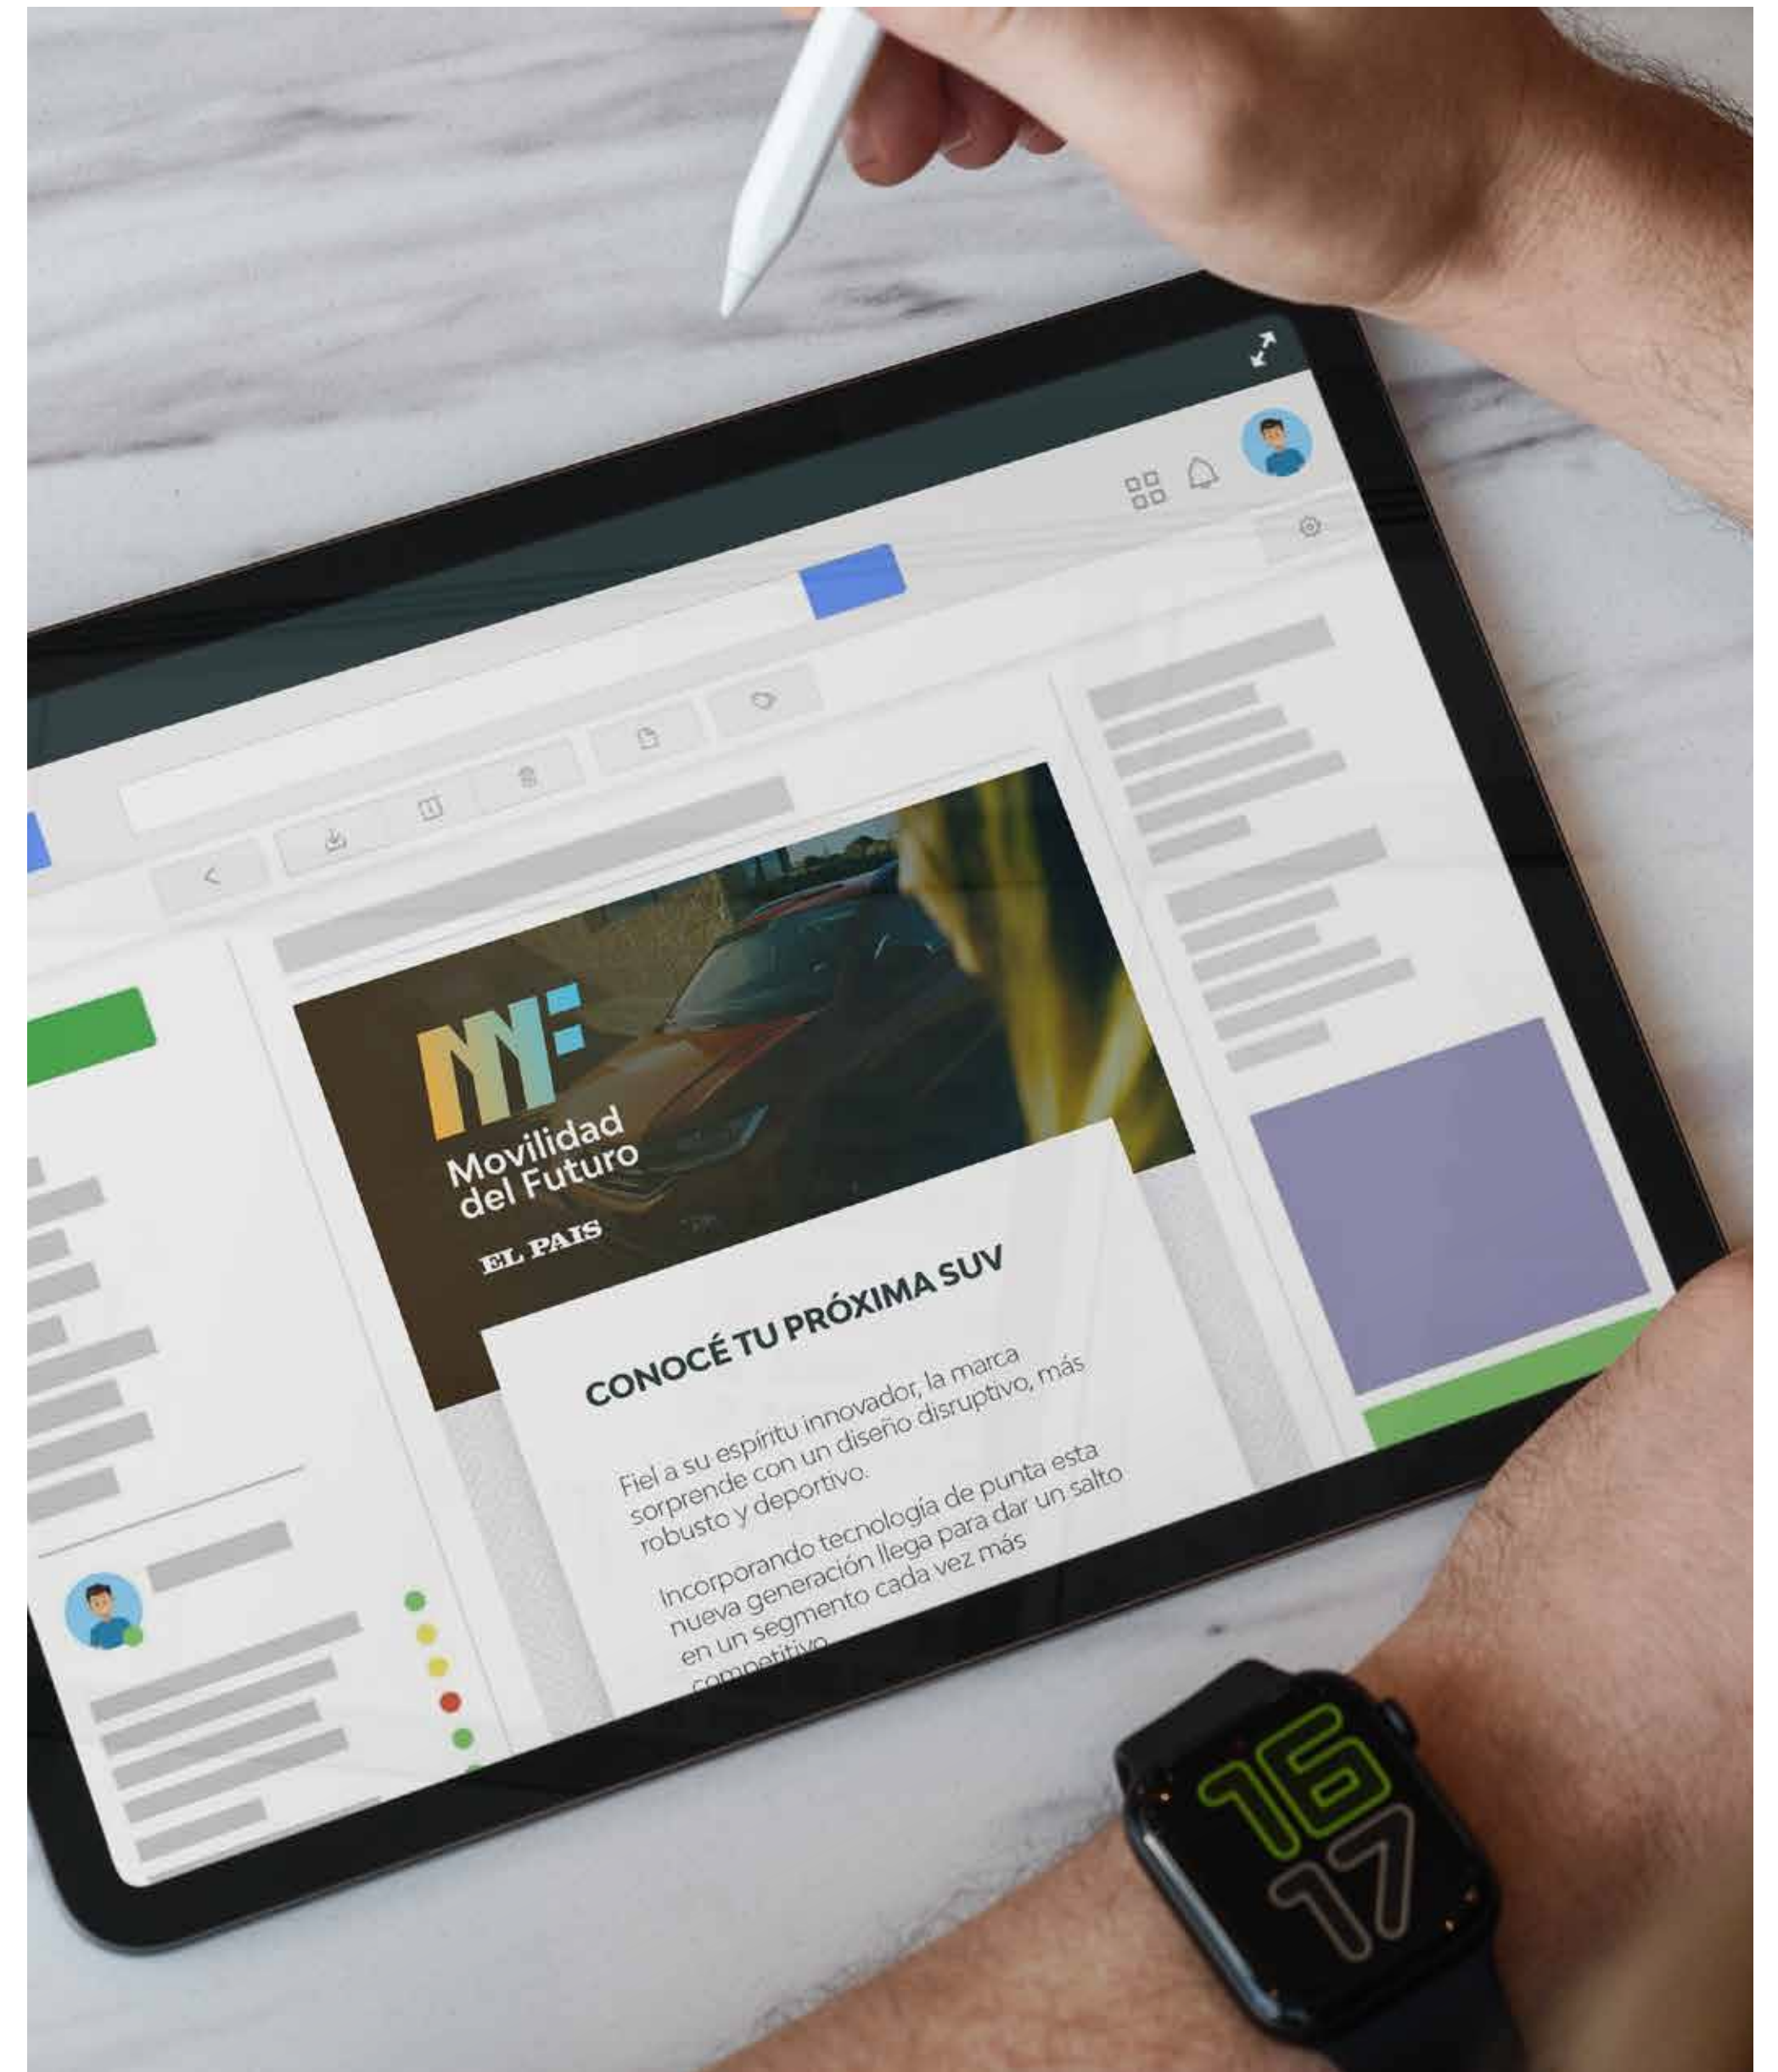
MdF
Movilidad del Futuro
EL PAIS

CONOCÉ TU PRÓXIMA SUV

Fiel a su espíritu innovador, la marca sorprende con un diseño disruptivo, más robusto y deportivo.

Incorporando tecnología de punta esta nueva generación llega para dar un salto en un segmento cada vez más competitivo.

16
17